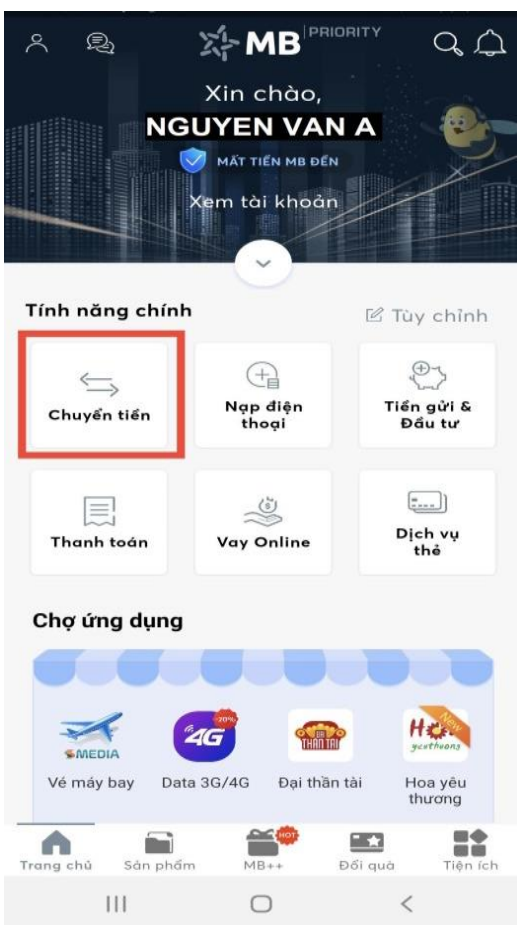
MB PRIORITY

Xin chào,
NGUYEN VAN A
MẤT TIỀN MB ĐỀN
Xem tài khoản

Tính năng chính
Tùy chỉnh

Chuyển tiền
Nạp điện thoại
Tiền gửi & Đầu tư
Thanh toán
Vay Online
Dịch vụ thẻ

Chợ ứng dụng

MEDIA
Vé máy bay
4G
-70%
Data 3G/4G
THẦN TÀI
Đại thần tài
New
Hoa yêu thương

Trang chủ
Sản phẩm
HOT
MB++
Đổi quà
Tiện ích